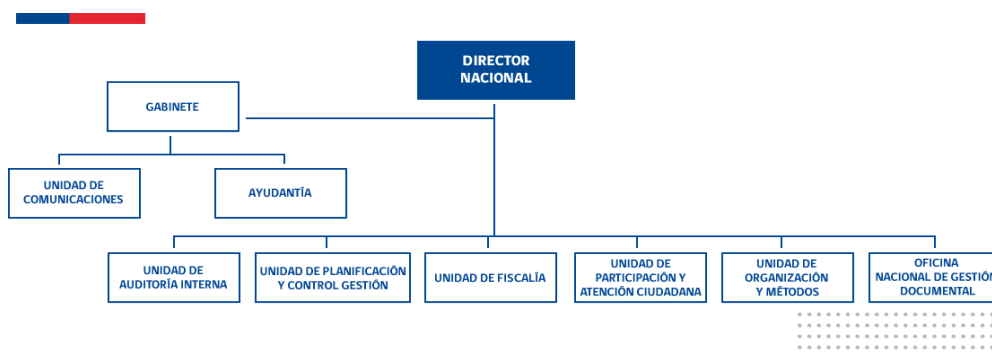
DIRECTOR NACIONAL

GABINETE

UNIDAD DE COMUNICACIONES

AYUDANTÍA

UNIDAD DE AUDITORÍA INTERNA

UNIDAD DE PLANIFICACIÓN Y CONTROL GESTIÓN

UNIDAD DE FISCALÍA

UNIDAD DE PARTICIPACIÓN Y ATENCIÓN CIUDADANA

UNIDAD DE ORGANIZACIÓN Y MÉTODOS

OFICINA NACIONAL DE GESTIÓN DOCUMENTAL